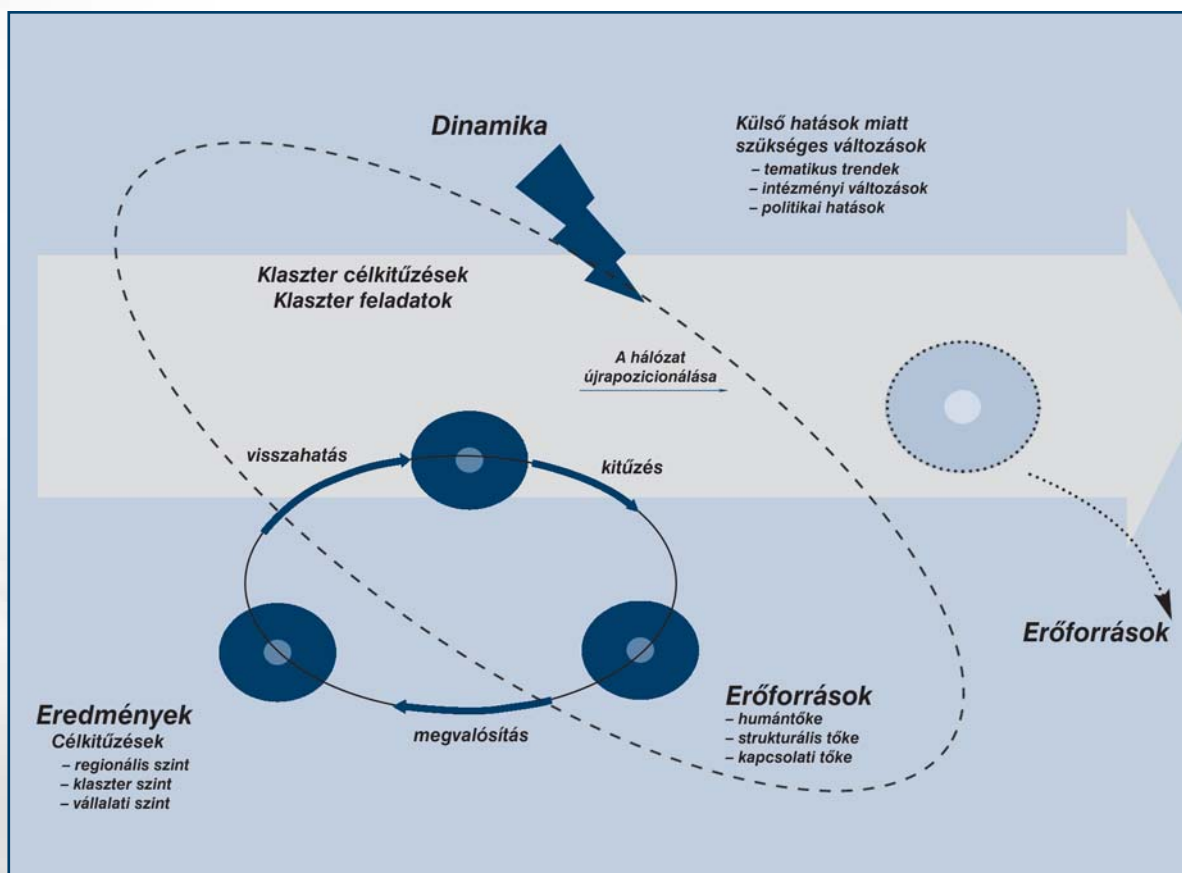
Dinamika

Külső hatások miatt szükséges változások
– tematikus trendek
– intézményi változások
– politikai hatások

Klaszter célkitűzések
Klaszter feladatok

A hálózat újrapozicionálása

visszahatás

kitűzés

Erőforrások

Eredmények
Célkitűzések
– regionális szint
– klaszter szint
– vállalati szint

megvalósítás

Erőforrások
– humántőke
– strukturális tőke
– kapcsolati tőke